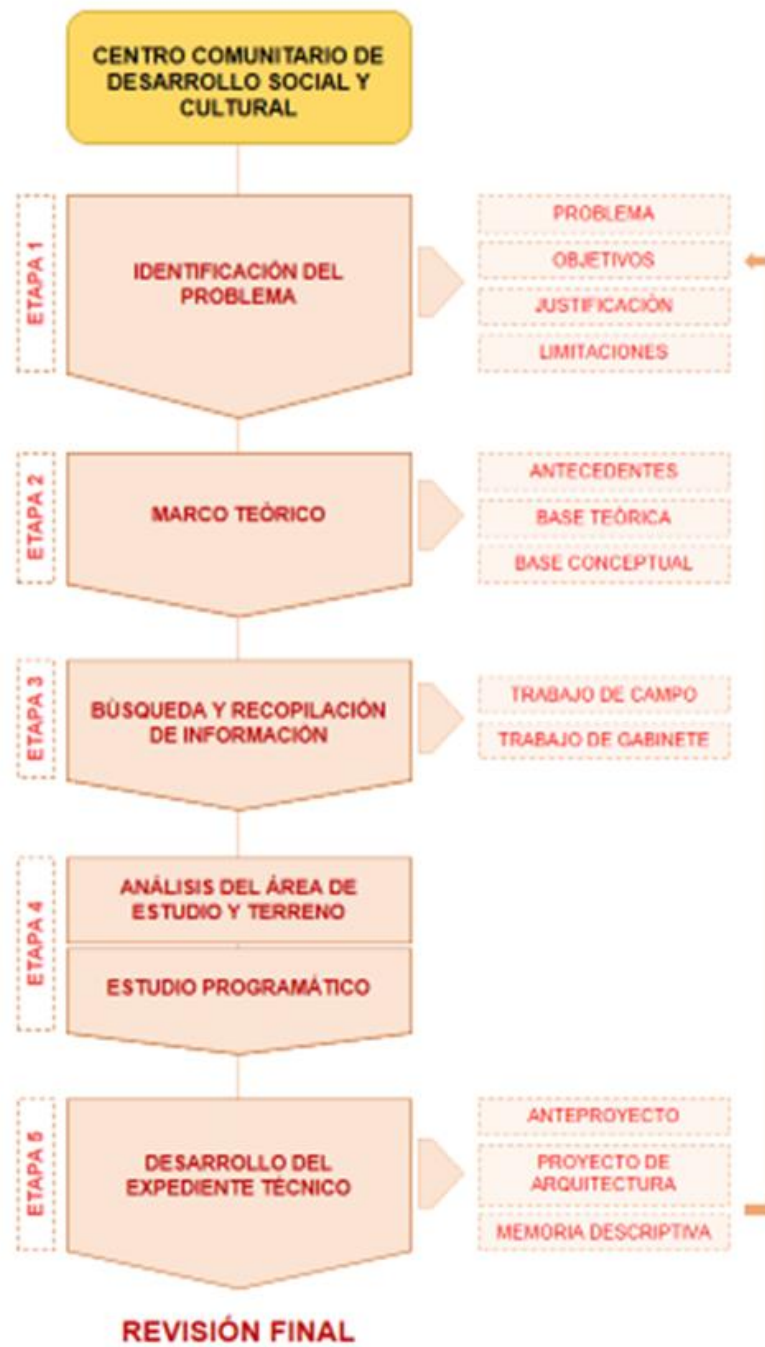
CENTRO COMUNITARIO DE DESARROLLO SOCIAL Y CULTURAL

ETAPA 1

IDENTIFICACIÓN DEL PROBLEMA

PROBLEMA

OBJETIVOS

JUSTIFICACIÓN

LIMITACIONES

ETAPA 2

MARCO TEÓRICO

ANTECEDENTES

BASE TEÓRICA

BASE CONCEPTUAL

ETAPA 3

BÚSQUEDA Y RECOPILACIÓN DE INFORMACIÓN

TRABAJO DE CAMPO

TRABAJO DE GABINETE

ETAPA 4

ANÁLISIS DEL ÁREA DE ESTUDIO Y TERRENO

ESTUDIO PROGRAMÁTICO

ETAPA 5

DESARROLLO DEL EXPEDIENTE TÉCNICO

ANTEPROYECTO

PROYECTO DE ARQUITECTURA

MEMORIA DESCRIPTIVA

REVISIÓN FINAL